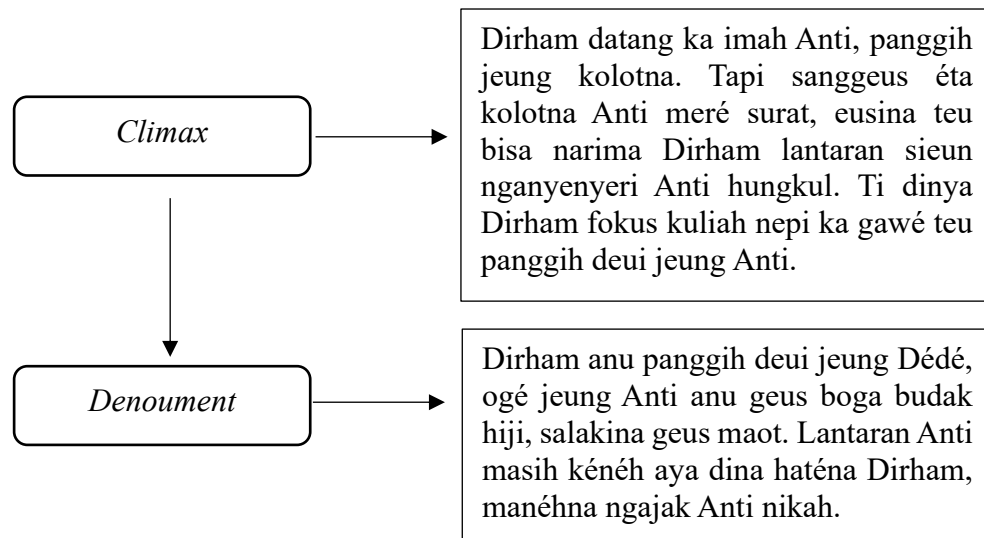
Climax

Dirham datang ka imah Anti, panggih jeung kolotna. Tapi sanggeus éta kolotna Anti meré surat, eusina teu bisa narima Dirham lantaran sieun nganyenyeri Anti hungkul. Ti dinya Dirham fokus kuliah nepi ka gawé teu panggih deui jeung Anti.

Denoument

Dirham anu panggih deui jeung Dédé, ogé jeung Anti anu geus boga budak hiji, salakina geus maot. Lantaran Anti masih kénéh aya dina haténa Dirham, manéhna ngajak Anti nikah.